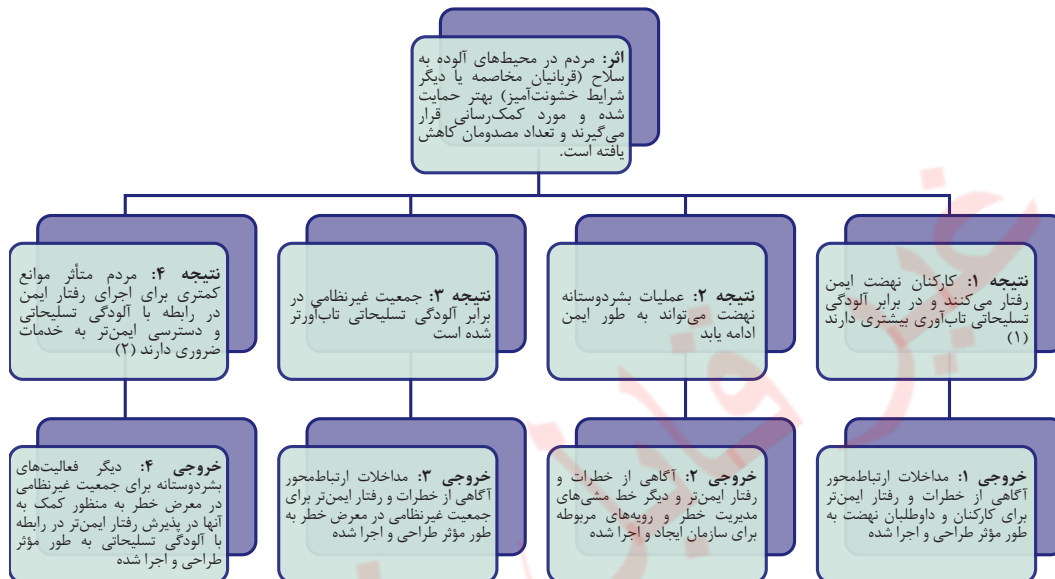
**اثر:** مردم در محیط‌های آلوده به سلاح (قربانیان مخاصمه یا دیگر شرایط خشونت‌آمیز) بهتر حمایت شده و مورد کمک‌رسانی قرار می‌گیرند و تعداد مصدومان کاهش یافته است.

**نتیجه ۱:** کارکنان نهضت ایمن رفتار می‌کنند و در برابر آلودگی تسلیحاتی تاب‌آوری بیشتری دارند (۱)

**نتیجه ۲:** عملیات بشردوستانه نهضت می‌تواند به طور ایمن ادامه یابد

**نتیجه ۳:** جمعیت غیرنظامی در برابر آلودگی تسلیحاتی تاب‌آورتر شده است

**نتیجه ۴:** مردم متأثر موانع کمتری برای اجرای رفتار ایمن در رابطه با آلودگی تسلیحاتی و دسترسی ایمن‌تر به خدمات ضروری دارند (۲)

**خروجی ۱:** مداخلات ارتباط‌محور آگاهی از خطرات و رفتار ایمن‌تر برای کارکنان و داوطلبان نهضت به طور مؤثر طراحی و اجرا شده

**خروجی ۲:** آگاهی از خطرات و رفتار ایمن‌تر و دیگر خط مشی‌های مدیریت خطر و رویه‌های مربوطه برای سازمان ایجاد و اجرا شده

**خروجی ۳:** مداخلات ارتباط‌محور آگاهی از خطرات و رفتار ایمن‌تر برای جمعیت غیرنظامی در معرض خطر به طور مؤثر طراحی و اجرا شده

**خروجی ۴:** دیگر فعالیت‌های بشردوستانه برای جمعیت غیرنظامی در معرض خطر به منظور کمک به آنها در پذیرش رفتار ایمن‌تر در رابطه با آلودگی تسلیحاتی به طور مؤثر طراحی و اجرا شده